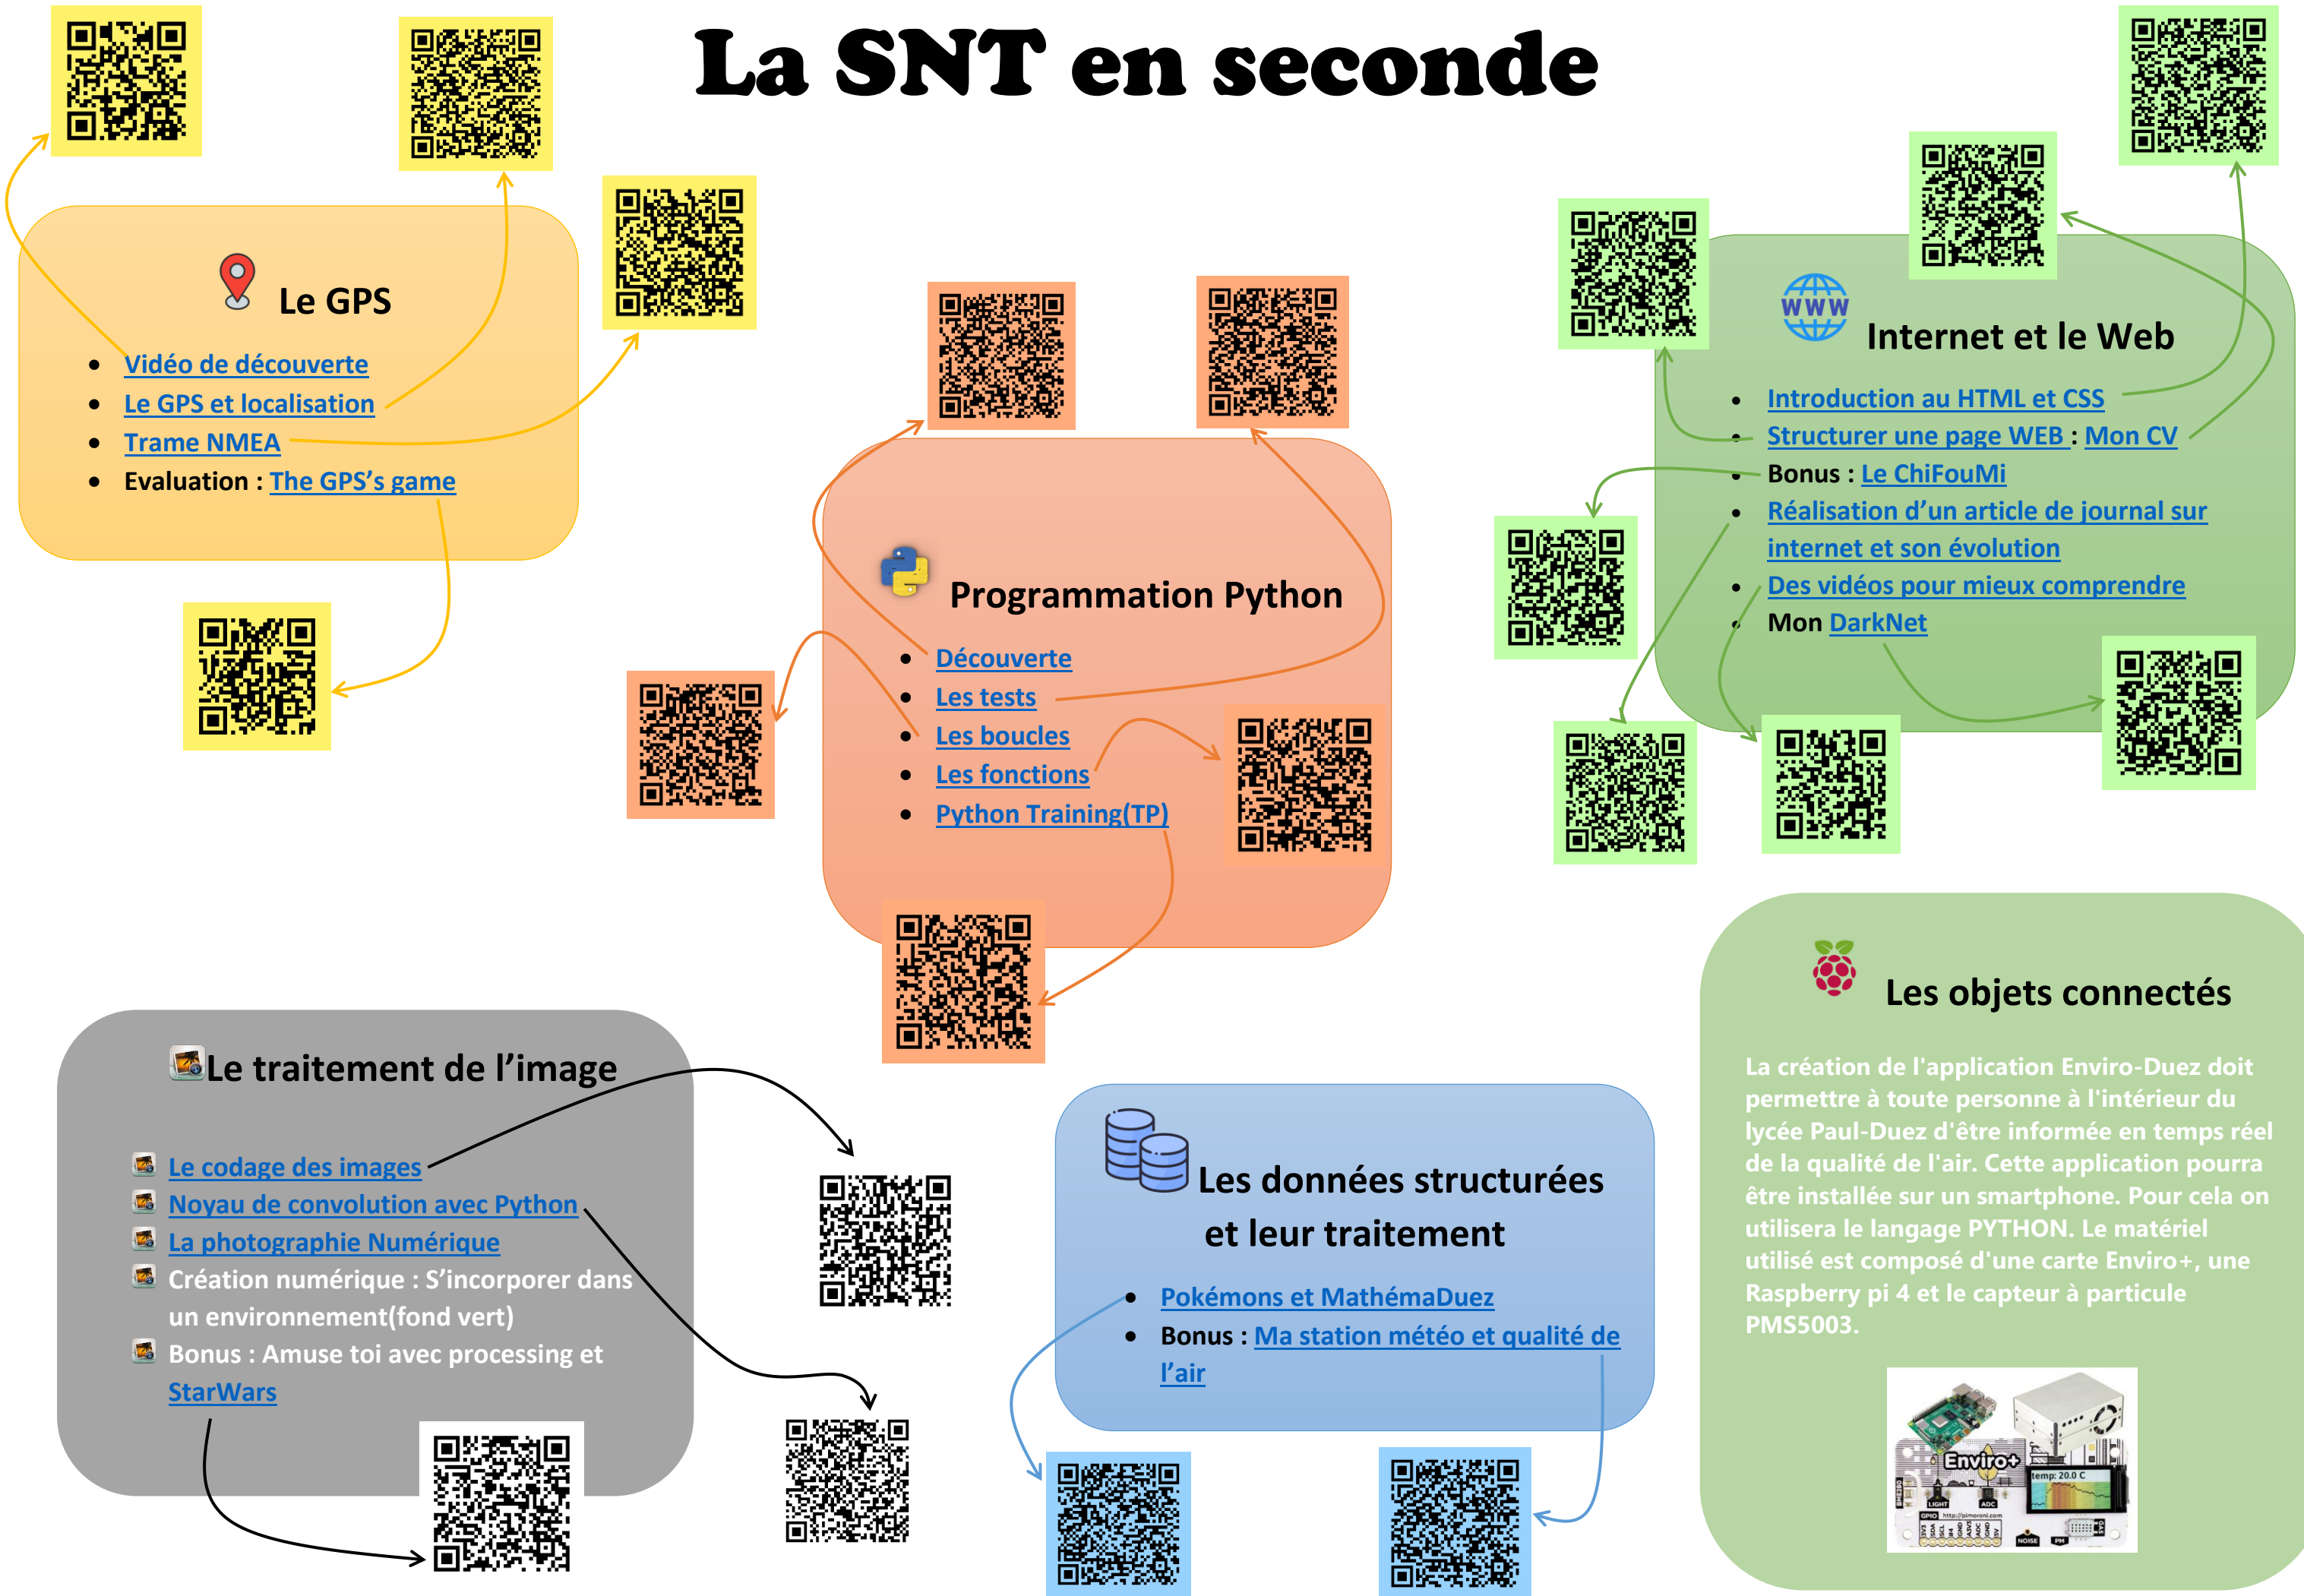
La SNT en seconde

Le GPS

- Vidéo de découverte
- Le GPS et localisation
- Trame NMEA
- Evaluation : The GPS's game

Programmation Python

- Découverte
- Les tests
- Les boucles
- Les fonctions
- Python Training(TP)

Internet et le Web

- Introduction au HTML et CSS
- Structurer une page WEB : Mon CV
- Bonus : Le ChiFouMi
- Réalisation d'un article de journal sur internet et son évolution
- Des vidéos pour mieux comprendre
- Mon DarkNet

Le traitement de l'image

- Le codage des images
- Noyau de convolution avec Python
- La photographie Numérique
- Création numérique : S'incorporer dans un environnement(fond vert)
- Bonus : Amuse toi avec processing et StarWars

Les données structurées et leur traitement

- Pokémons et MathémaDuez
- Bonus : Ma station météo et qualité de l'air

Les objets connectés

La création de l'application Enviro-Duez doit permettre à toute personne à l'intérieur du lycée Paul-Duez d'être informée en temps réel de la qualité de l'air. Cette application pourra être installée sur un smartphone. Pour cela on utilisera le langage PYTHON. Le matériel utilisé est composé d'une carte Enviro+, une Raspberry pi 4 et le capteur à particule PMS5003.

Enviro+
temp: 20.0 C
LIGHT
ADC
NOISE
PM
GPIO
http://pimoroni.com